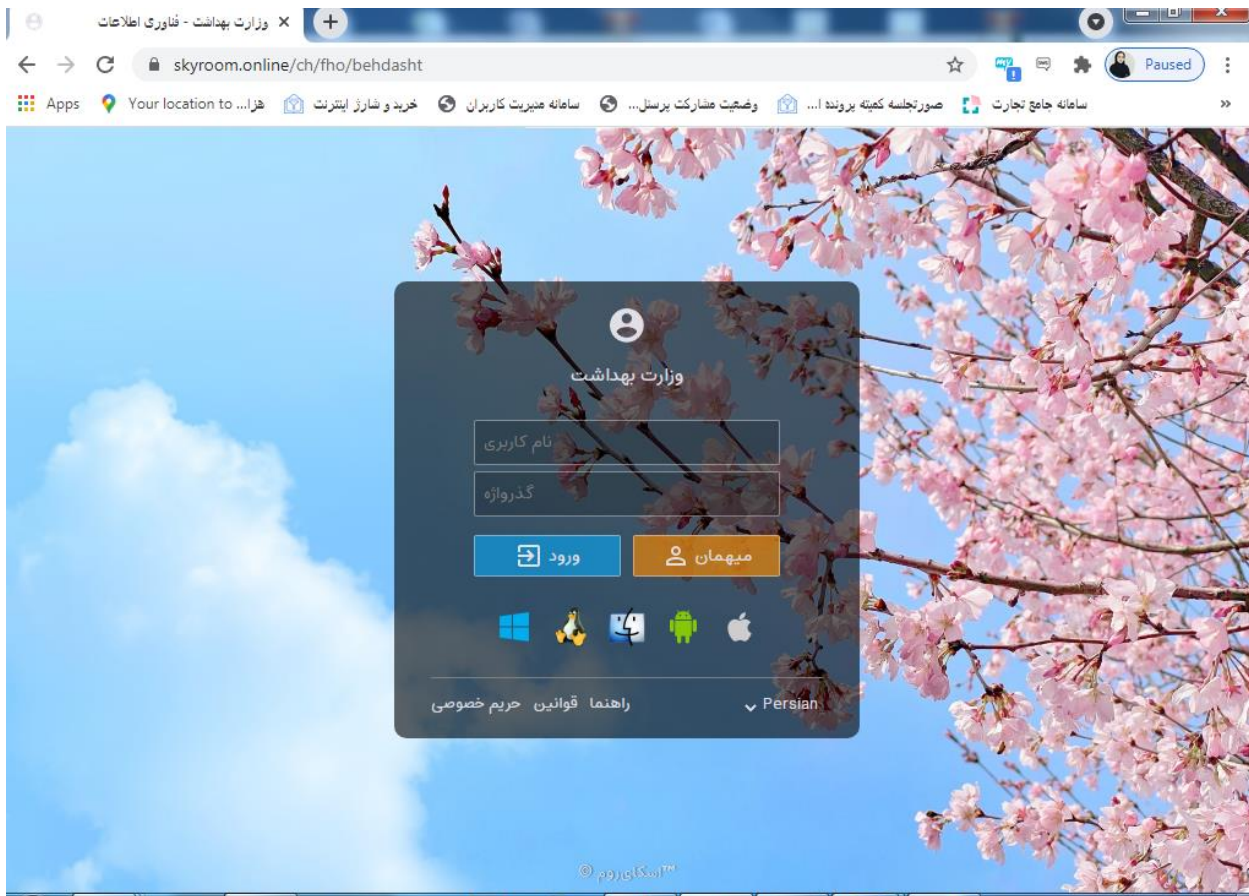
وزارت بهداشت - فناوری اطلاعات ×

skyroom.online/ch/fho/behdasht

Paused

Apps Your location to ... هزا... خرید و شارژ اینترنت سامانه مدیریت کاربران وضعیت مشارکت پرسنل... صورتجلسه کمیته پرونده ا... سامانه جامع تجارت

»

وزارت بهداشت

نام کاربری

گذرواژه

ورود

میهمان

Persian

راهنما قوانین حریم خصوصی

© اسکای‌روم™